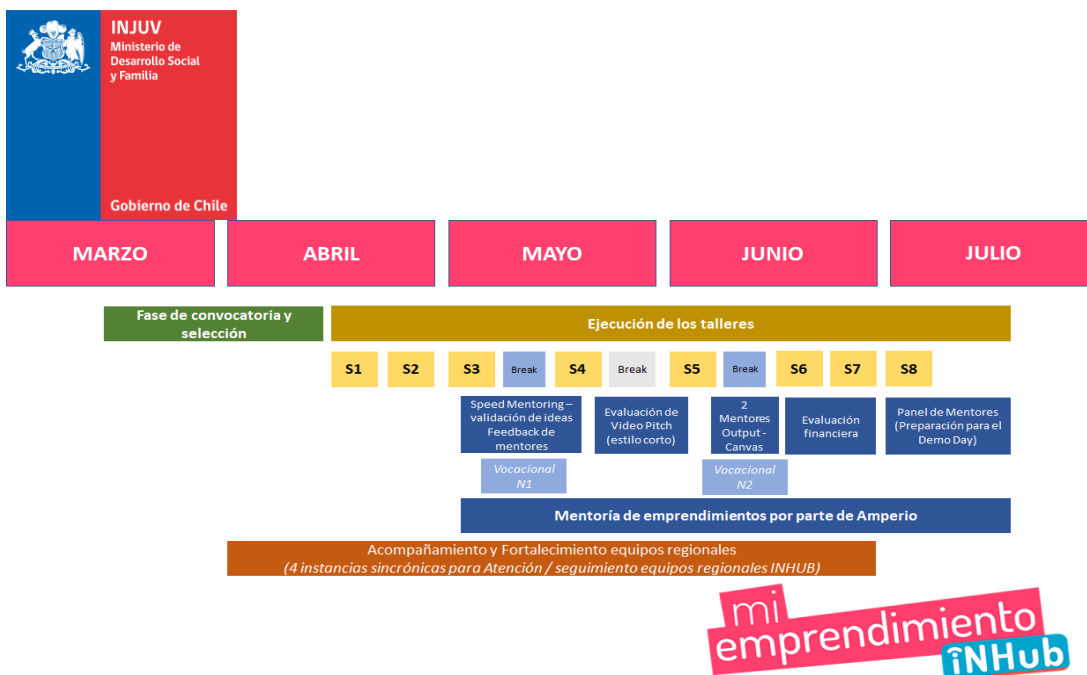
INJUV
Ministerio de Desarrollo Social y Familia

Gobierno de Chile

| MARZO | ABRIL | MAYO | JUNIO | JULIO |
|---|---|---|---|---|

Fase de convocatoria y selección

Ejecución de los talleres

S1 S2 S3 Break S4 Break S5 Break S6 S7 S8

Speed Mentoring – validación de ideas Feedback de mentores

Evaluación de Video Pitch (estilo corto)

2 Mentores Output - Canvas

Evaluación financiera

Panel de Mentores (Preparación para el Demo Day)

Vocacional N1

Vocacional N2

Mentoría de emprendimientos por parte de Amperio

Acompañamiento y Fortalecimiento equipos regionales
(4 instancias sincrónicas para Atención / seguimiento equipos regionales INHUB)

mi emprendimiento iNHub